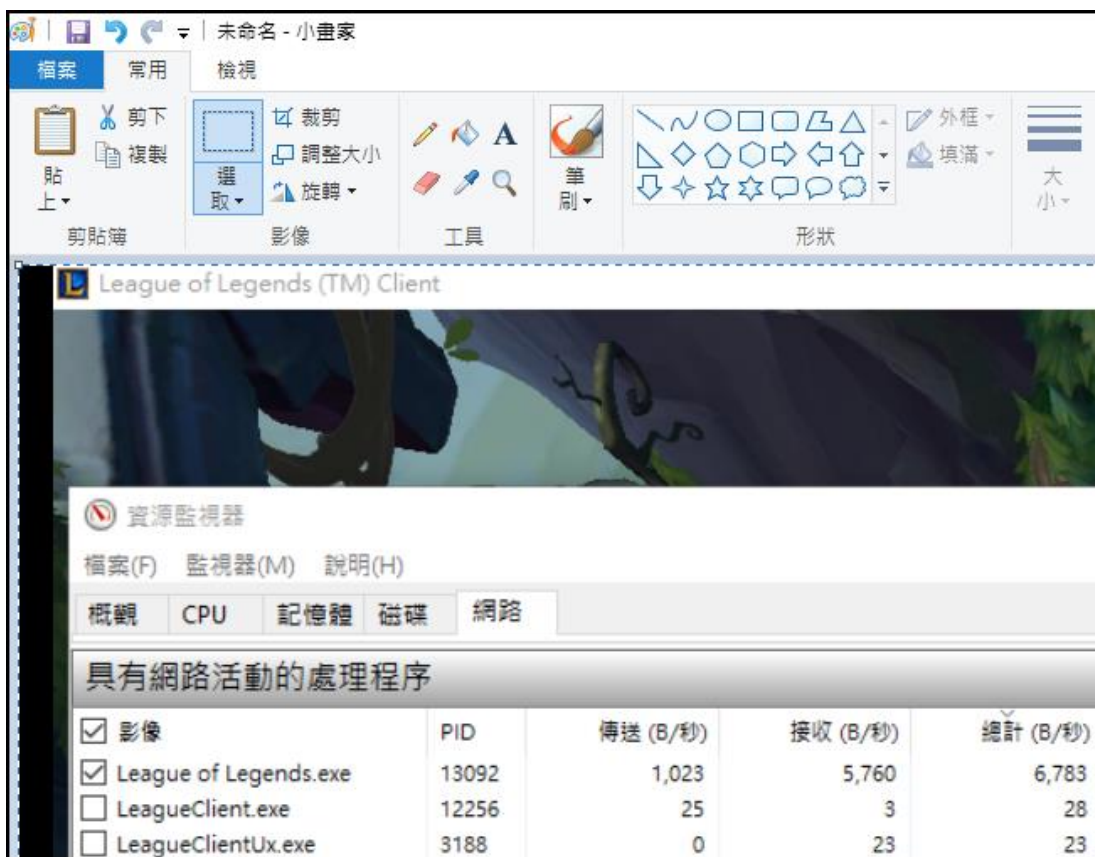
未命名 - 小畫家
檔案 常用 檢視
剪下
複製
貼上
裁剪
調整大小
旋轉
選取
筆刷
外框
填滿
大小
剪貼簿 影像 工具 形狀

League of Legends (TM) Client

資源監視器
檔案(F) 監視器(M) 說明(H)
概觀 CPU 記憶體 磁碟 網路
具有網路活動的處理程序

| 影像 | PID | 傳送 (B/秒) | 接收 (B/秒) | 總計 (B/秒) |
|---|---|---|---|---|
| League of Legends.exe | 13092 | 1,023 | 5,760 | 6,783 |
| LeagueClient.exe | 12256 | 25 | 3 | 28 |
| LeagueClientUx.exe | 3188 | 0 | 23 | 23 |